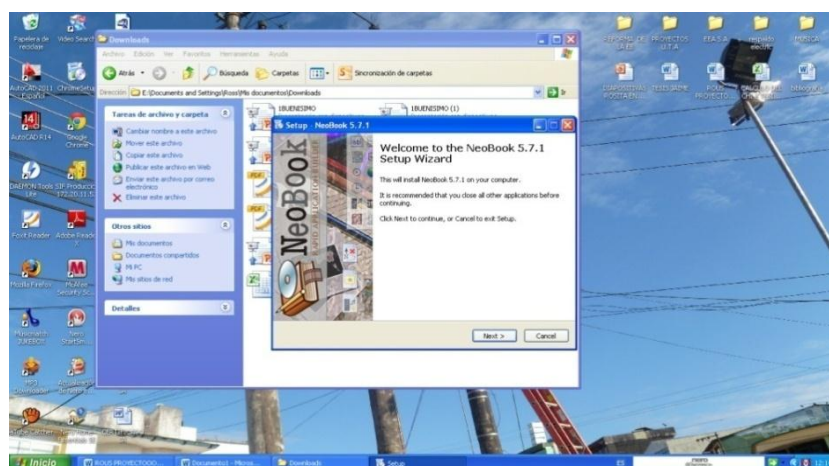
Papelera de reciclaje
Video Search
Downloads
Archivo Edición Ver Favoritos Herramientas Ayuda
Atrás
Búsqueda
Carpetas
Sincronización de carpetas
Dirección E:\Documents and Settings\Rossi\Mis documentos\Downloads
Tareas de archivo y carpeta
Cambiar nombre a este archivo
Mover este archivo
Copiar este archivo
Publicar este archivo en Web
Enviar este archivo por correo electrónico
Eliminar este archivo
Otros sitios
Mis documentos
Documentos compartidos
Mi PC
Mis sitios de red
Detalles
1BUENISIMO
1BUENISIMO (1)
Setup - NeoBook 5.7.1
NeoBook
Welcome to the NeoBook 5.7.1 Setup Wizard
This will install NeoBook 5.7.1 on your computer.
It is recommended that you close all other applications before continuing.
Click Next to continue, or Cancel to exit Setup.
Next >
Cancel
AutoCAD 2011
AutoCAD R14
Google Chrome
DAEMON Tools Lite
Foxit Reader
Adobe Reader
Mozilla Firefox
McAfee Security
Nero
HP Downloader
PROYECTOS
EEA
MUSICA
Inicio
ROUS PROYECTOOO...
Documento1 - Micros...
Downloads
Setup